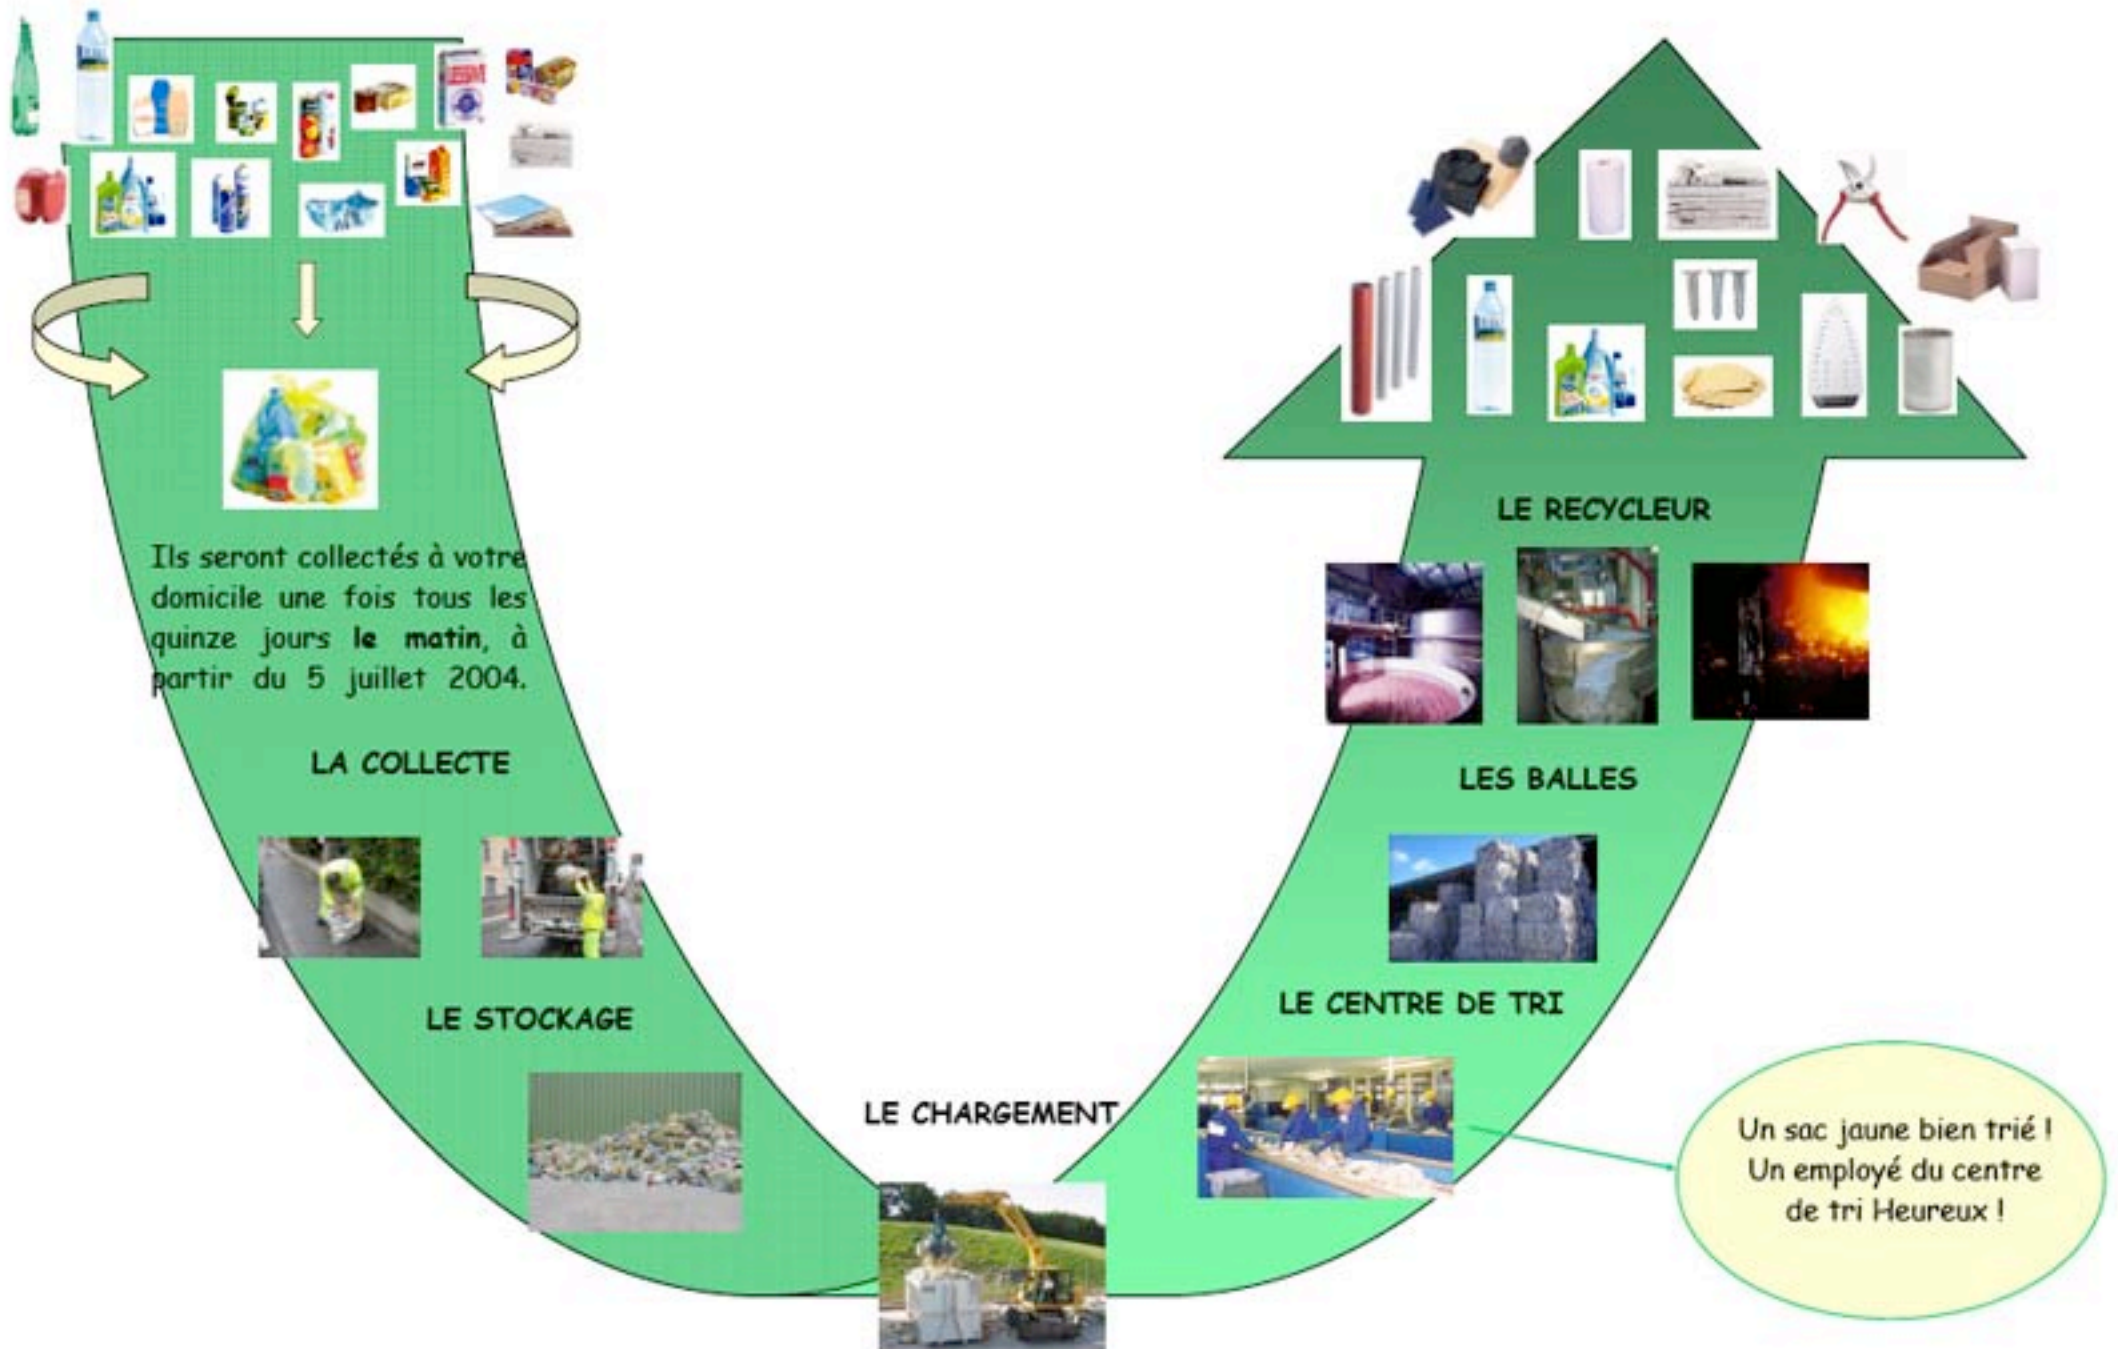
Ils seront collectés à votre domicile une fois tous les quinze jours **le matin**, à partir du 5 juillet 2004.

LA COLLECTE

LE STOCKAGE

LE CHARGEMENT

LE CENTRE DE TRI

Un sac jaune bien trié ! Un employé du centre de tri Heureux !

LES BALLES

LE RECYCLEUR